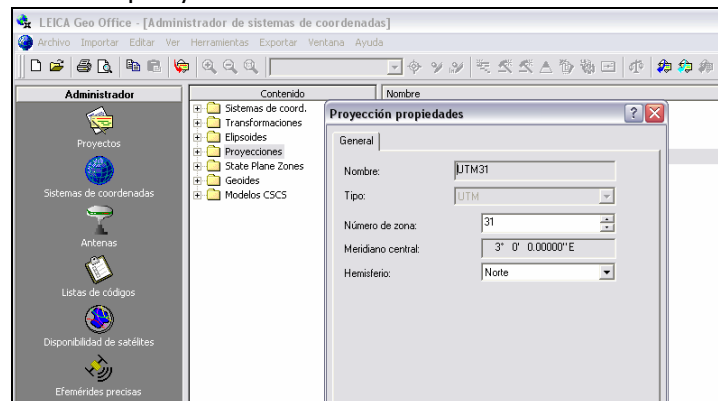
LEICA Geo Office - [Administrador de sistemas de coordenadas]

Archivo Importar Editar Ver Herramientas Exportar Ventana Ayuda

Administrador

Proyectos

Sistemas de coordenadas

Antenas

Listas de códigos

Disponibilidad de satélites

Efemérides precisas

Contenido

Sistemas de coord.
Transformaciones
Elipsoides
Proyecciones
State Plane Zones
Geoides
Modelos CSCS

Nombre

Proyección propiedades

General

Nombre: UTM31

Tipo: UTM

Número de zona: 31

Meridiano central: 3° 0' 0.00000''E

Hemisferio: Norte